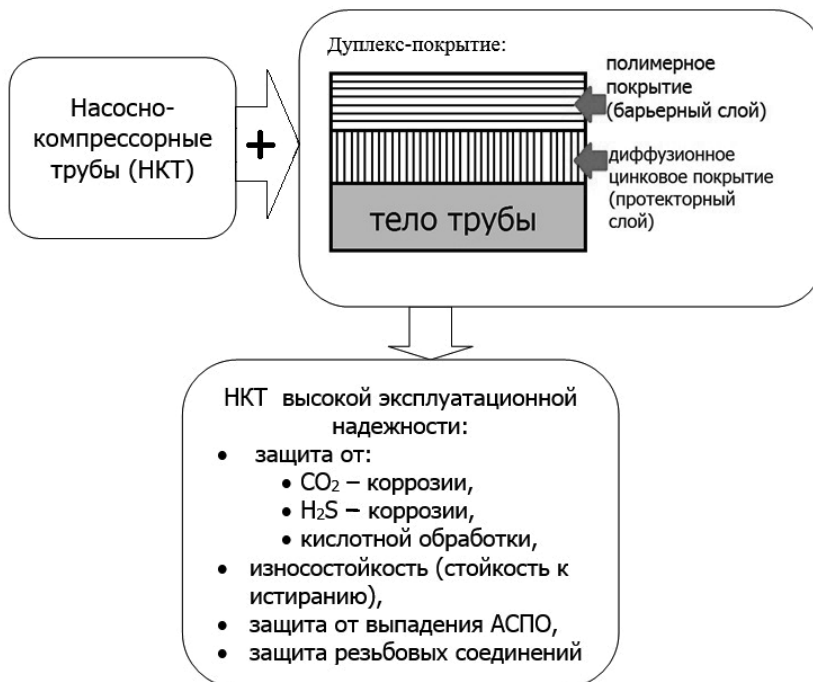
Насосно-компрессорные трубы (НКТ)

+

Дуплекс-покрытие:

полимерное покрытие (барьерный слой)

диффузионное цинковое покрытие (протекторный слой)

тело трубы

НКТ высокой эксплуатационной надежности:

- защита от:
  - $CO_2$ – коррозии,
  - $H_2S$ – коррозии,
  - кислотной обработки,
- износостойкость (стойкость к истиранию),
- защита от выпадения АСПО,
- защита резьбовых соединений